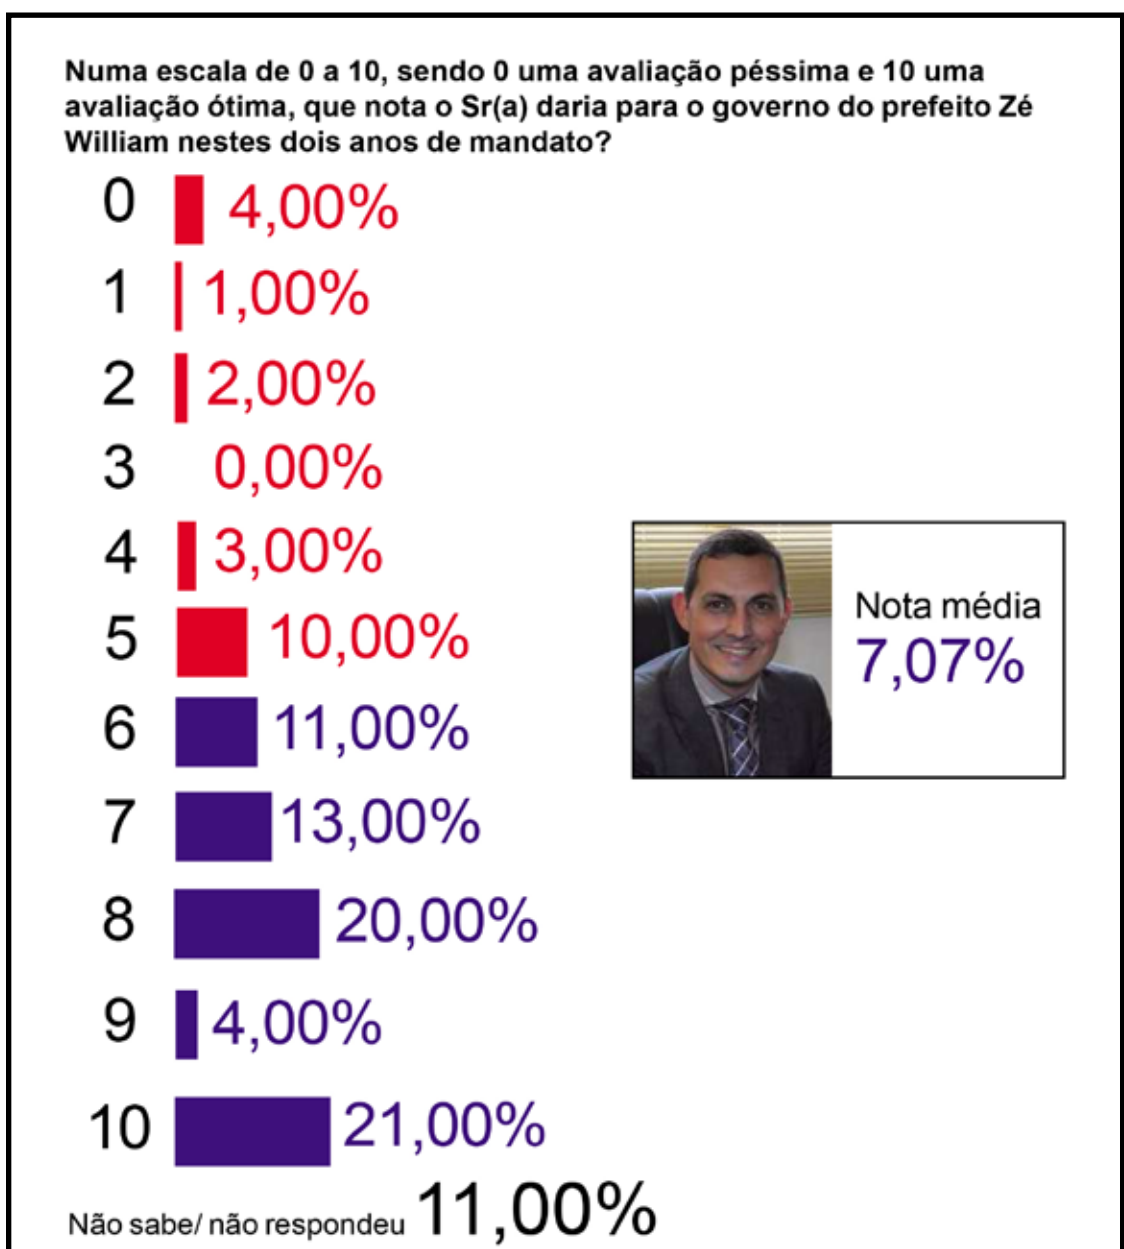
Numa escala de 0 a 10, sendo 0 uma avaliação péssima e 10 uma avaliação ótima, que nota o Sr(a) daria para o governo do prefeito Zé William nestes dois anos de mandato?

0 4,00%
1 1,00%
2 2,00%
3 0,00%
4 3,00%
5 10,00%
6 11,00%
7 13,00%
8 20,00%
9 4,00%
10 21,00%

Nota média
7,07%

Não sabe/ não respondeu 11,00%